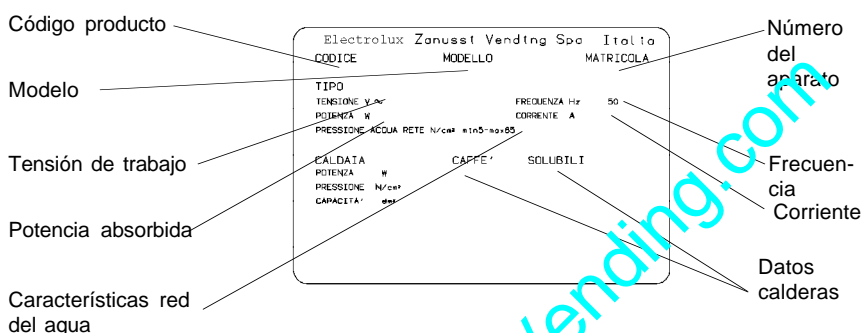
Código producto

Modelo

Tensión de trabajo

Potencia absorbida

Características red del agua

Electrolux Zanussi Vending Spa Italia

CODICE MODELLO MATRICOLA

TIPO

TENSIONE V ~

POTENZA W

FREQUENZA Hz 50

CORRENTE A

PRESSIONE ACQUA RETE N/cm² min5-max85

CALDAIA CAFFE' SOLUBILI

POTENZA W

PRESSIONE N/cm²

CAPACITA' dm³

Número del aparato

Frecuencia

Corriente

Datos calderas

vending.com